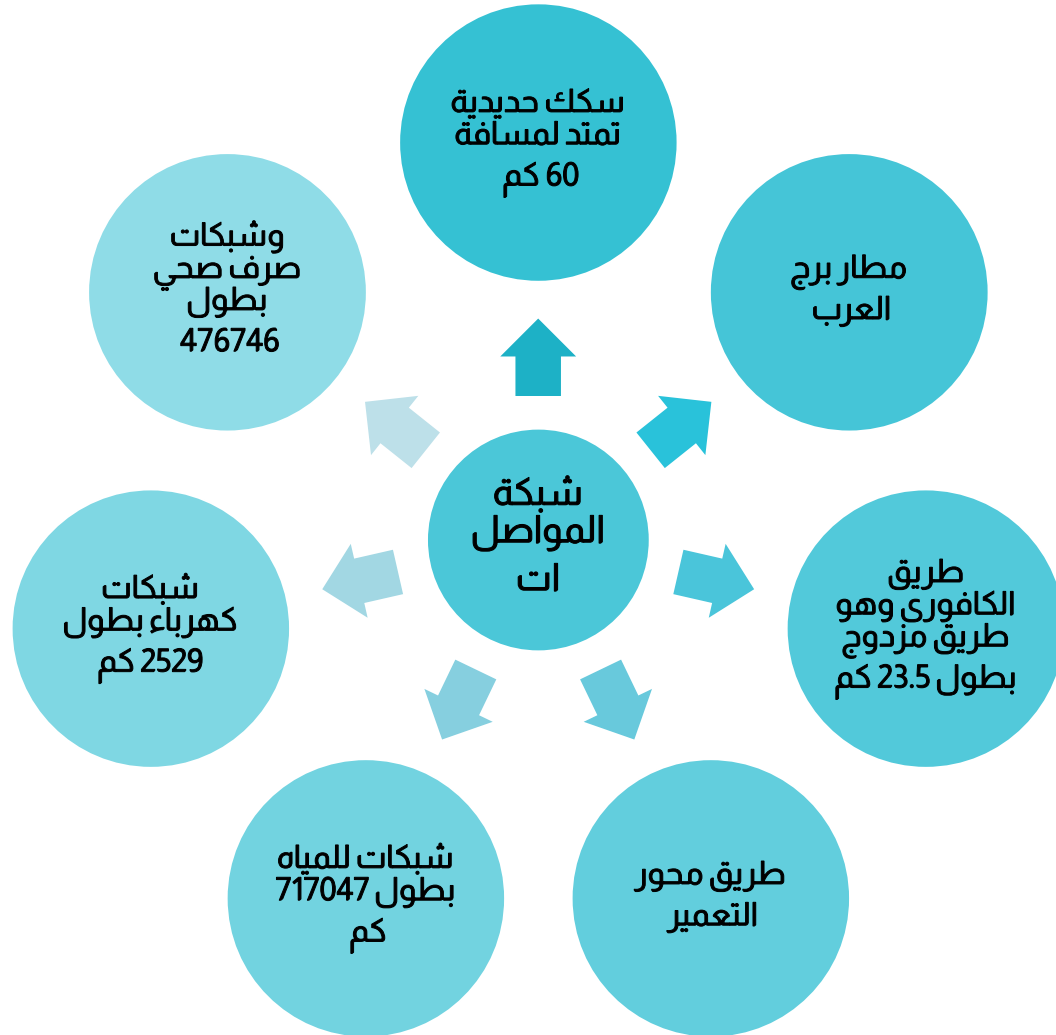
شبكة المواصل ات

سكك حديدية تمتد لمسافة 60 كم

مطار برج العرب

طريق الكافوري وهو طريق مزدوج بطول 23.5 كم

طريق محور التعمير

شبكات للمياه بطول 717047 كم

شبكات كهرباء بطول 2529 كم

وشبكات صرف صحي بطول 476746